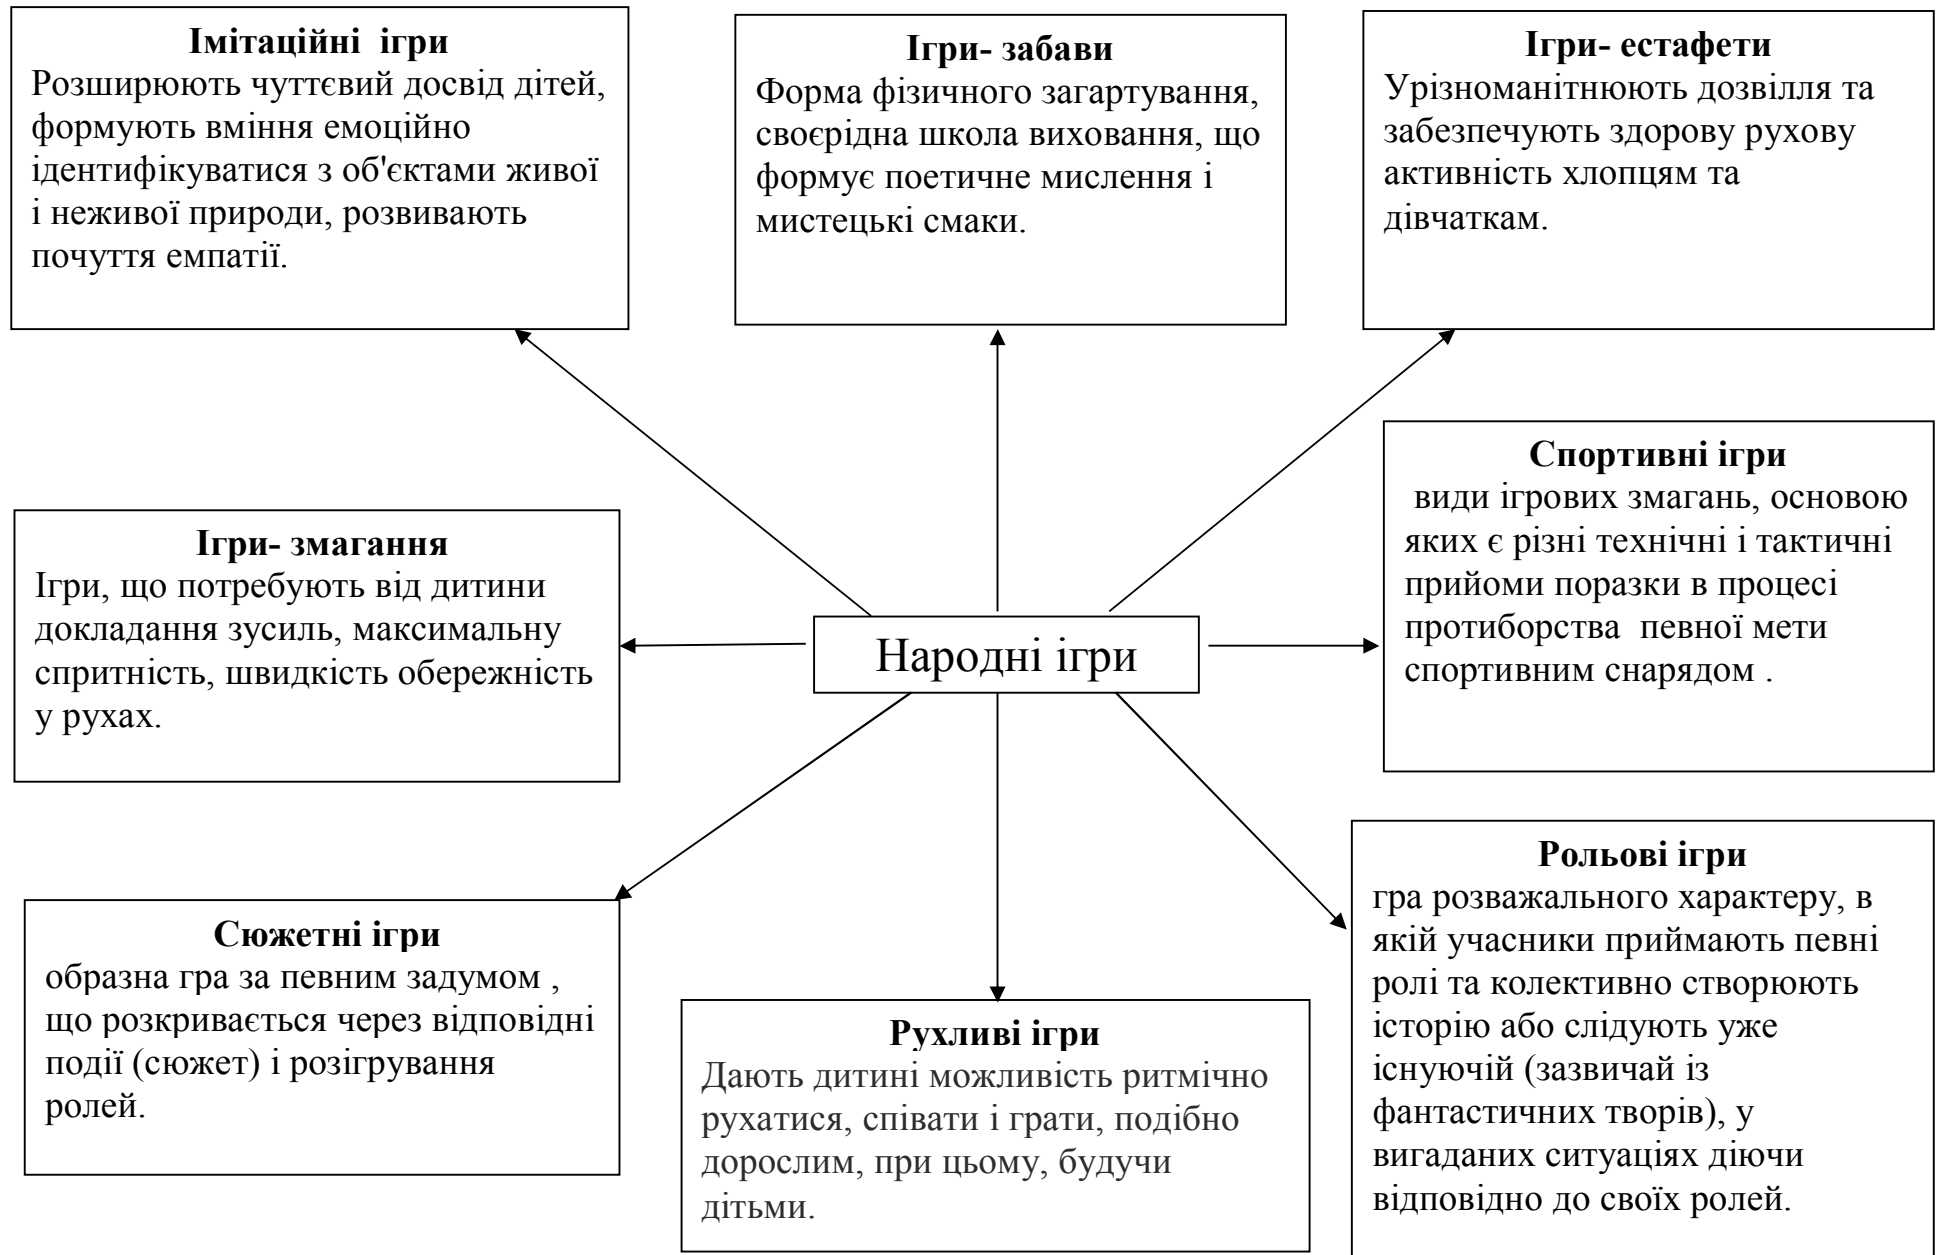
**Імітаційні ігри**
Розширюють чуттєвий досвід дітей, формують вміння емоційно ідентифікуватися з об'єктами живої і неживої природи, розвивають почуття емпатії.

**Ігри- забави**
Форма фізичного загартування, своєрідна школа виховання, що формує поетичне мислення і мистецькі смаки.

**Ігри- естафети**
Урізноманітнюють дозвілля та забезпечують здорову рухову активність хлопцям та дівчаткам.

**Спортивні ігри**
види ігрових змагань, основою яких є різні технічні і тактичні прийоми поразки в процесі протиборства певної мети спортивним снарядом .

**Ігри- змагання**
Ігри, що потребують від дитини докладання зусиль, максимальну спритність, швидкість обережність у рухах.

Народні ігри

**Рольові ігри**
гра розважального характеру, в якій учасники приймають певні ролі та колективно створюють історію або слідують уже існуючій (зазвичай із фантастичних творів), у вигаданих ситуаціях діючи відповідно до своїх ролей.

**Сюжетні ігри**
образна гра за певним задумом , що розкривається через відповідні події (сюжет) і розігрування ролей.

**Рухливі ігри**
Дають дитині можливість ритмічно рухатися, співати і грати, подібно дорослим, при цьому, будучи дітьми.